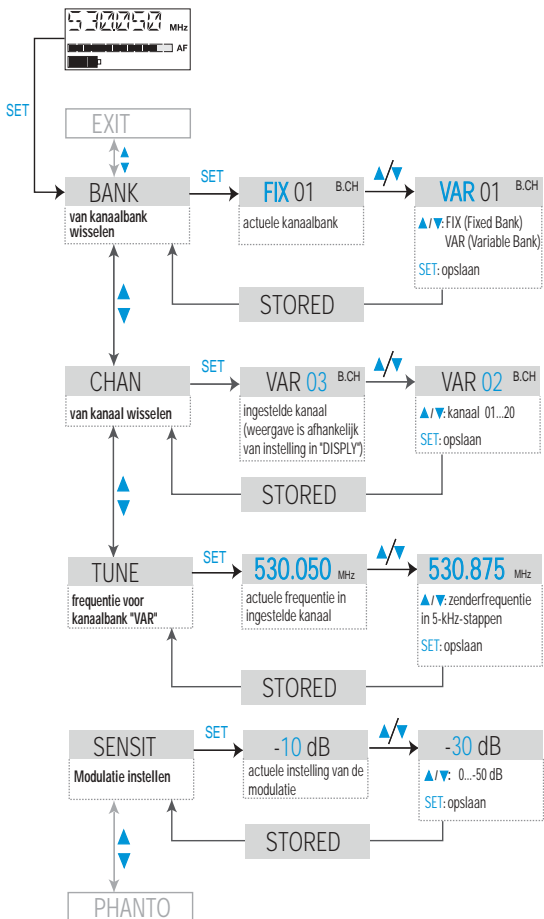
530050 MHz
AF

SET

EXIT

BANK
van kanaalbank wisselen

SET

FIX 01 B.CH
actuele kanaalbank

▲/▼

VAR 01 B.CH
▲/▼: FIX (Fixed Bank) VAR (Variable Bank)
SET: opslaan

STORED

CHAN
van kanaal wisselen

SET

VAR 03 B.CH
ingestelde kanaal (weergave is afhankelijk van instelling in "DISPLY")

▲/▼

VAR 02 B.CH
▲/▼: kanaal 01...20
SET: opslaan

STORED

TUNE
frequentie voor kanaalbank "VAR"

SET

530.050 MHz
actuele frequentie in ingestelde kanaal

▲/▼

530.875 MHz
▲/▼: zenderfrequentie in 5-kHz-stappen
SET: opslaan

STORED

SENSIT
Modulatie instellen

SET

-10 dB
actuele instelling van de modulatie

▲/▼

-30 dB
▲/▼: 0...-50 dB
SET: opslaan

STORED

PHANTO